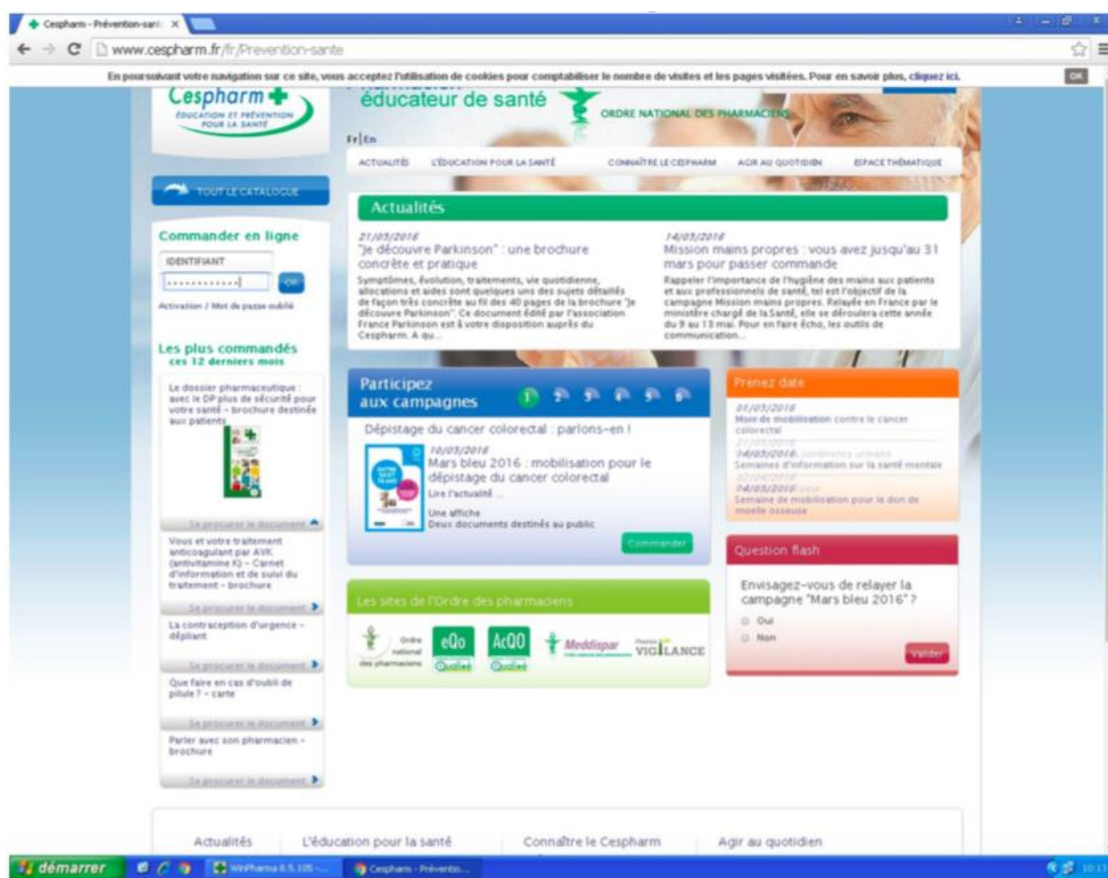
Cespharm - Prévention-sant ×

www.cespharm.fr/fr/Prevention-sante

En poursuivant votre navigation sur ce site, vous acceptez l'utilisation de cookies pour comptabiliser le nombre de visites et les pages visitées. Pour en savoir plus, cliquez ici.

OK

Cespharm
ÉDUCATION ET PRÉVENTION POUR LA SANTÉ

éducateur de santé

ORDRE NATIONAL DES PHARMACIENS

Fr | En

ACTUALITÉS L'ÉDUCATION POUR LA SANTÉ CONNAÎTRE LE CESPHARM AGIR AU QUOTIDIEN ESPACE THÉMATIQUE

TOUT LE CATALOGUE

Commander en ligne

IDENTIFIANT

OK

Activation / Mot de passe oublié

Les plus commandés
ces 12 derniers mois

Le dossier pharmaceutique : avec le DP plus de sécurité pour votre santé – brochure destinée aux patients

Se procurer le document

Vous et votre traitement anticoagulant par AVK (antivitamine K) – Carnet d'information et de suivi du traitement – brochure

Se procurer le document

La contraception d'urgence – dépliant

Se procurer le document

Que faire en cas d'oubli de pilule ? – carte

Se procurer le document

Parler avec son pharmacien – brochure

Se procurer le document

Actualités

21/03/2016
"Je découvre Parkinson" : une brochure concrète et pratique

Symptômes, évolution, traitements, vie quotidienne, allocations et aides sont quelques uns des sujets détaillés de façon très concrète au fil des 40 pages de la brochure "Je découvre Parkinson". Ce document édité par l'association France Parkinson est à votre disposition auprès du Cespharm. A qu...

14/03/2016
Mission mains propres : vous avez jusqu'au 31 mars pour passer commande

Rappeler l'importance de l'hygiène des mains aux patients et aux professionnels de santé, tel est l'objectif de la campagne Mission mains propres. Relayée en France par le ministère chargé de la Santé, elle se déroulera cette année du 9 au 13 mai. Pour en faire écho, les outils de communication...

Participez aux campagnes

1

Dépistage du cancer colorectal : parlons-en !

10/03/2016
Mars bleu 2016 : mobilisation pour le dépistage du cancer colorectal

Lire l'actualité ...

Une affiche
Deux documents destinés au public

Commander

Prenez date

01/03/2016
Mois de mobilisation contre le cancer colorectal
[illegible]
14/03/2016 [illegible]
Semaines d'information sur la santé mentale
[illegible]
14/03/2016 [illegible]
Semaine de mobilisation pour le don de moelle osseuse

Question flash

Envisagez-vous de relayer la campagne "Mars bleu 2016" ?

Oui
Non

Valider

Les sites de l'Ordre des pharmaciens

Ordre national des pharmaciens

eQo Qualité

AcQO Qualité

Meddispar

VIGILANCE

Actualités L'éducation pour la santé Connaître le Cespharm Agir au quotidien

démarrer

WinPharma 8.5.105 -...

Cespharm - Préventio...

10:13